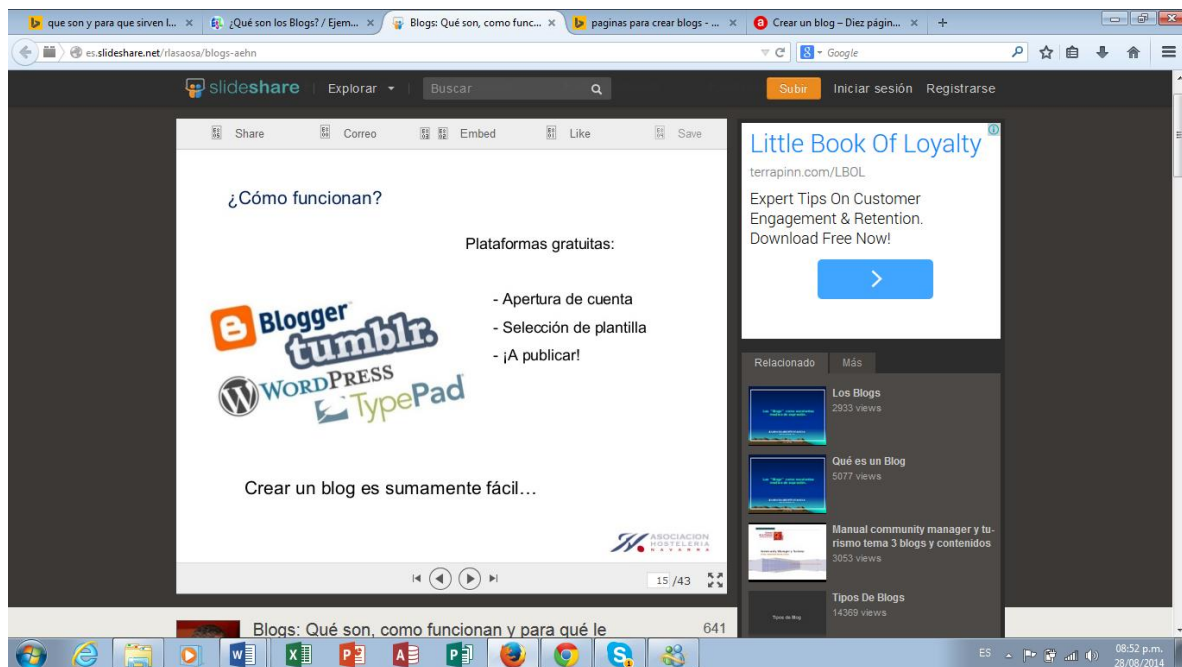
que son y para que sirven l... × ¿Qué son los Blogs? / Ejem... × Blogs: Qué son, como func... × paginas para crear blogs - ... × Crear un blog – Diez págin... × +

es.slideshare.net/rlasaosa/blogs-aehn

Google

slideshare Explorar Buscar Subir Iniciar sesión Registrarse

Share Correo Embed Like Save

¿Cómo funcionan?

Plataformas gratuitas:

- Apertura de cuenta
- Selección de plantilla
- ¡A publicar!

Blogger tumblr. WordPress TypePad

Crear un blog es sumamente fácil…

ASOCIACION HOSTELERIA NAVARRA

15 /43

Little Book Of Loyalty
terrapinn.com/LBOL
Expert Tips On Customer Engagement & Retention. Download Free Now!

Relacionado Más

Los Blogs
2933 views

Qué es un Blog
5077 views

Manual community manager y turismo tema 3 blogs y contenidos
3053 views

Tipos De Blogs
14369 views

Blogs: Qué son, como funcionan y para qué le

641

ES 08:52 p.m. 28/08/2014